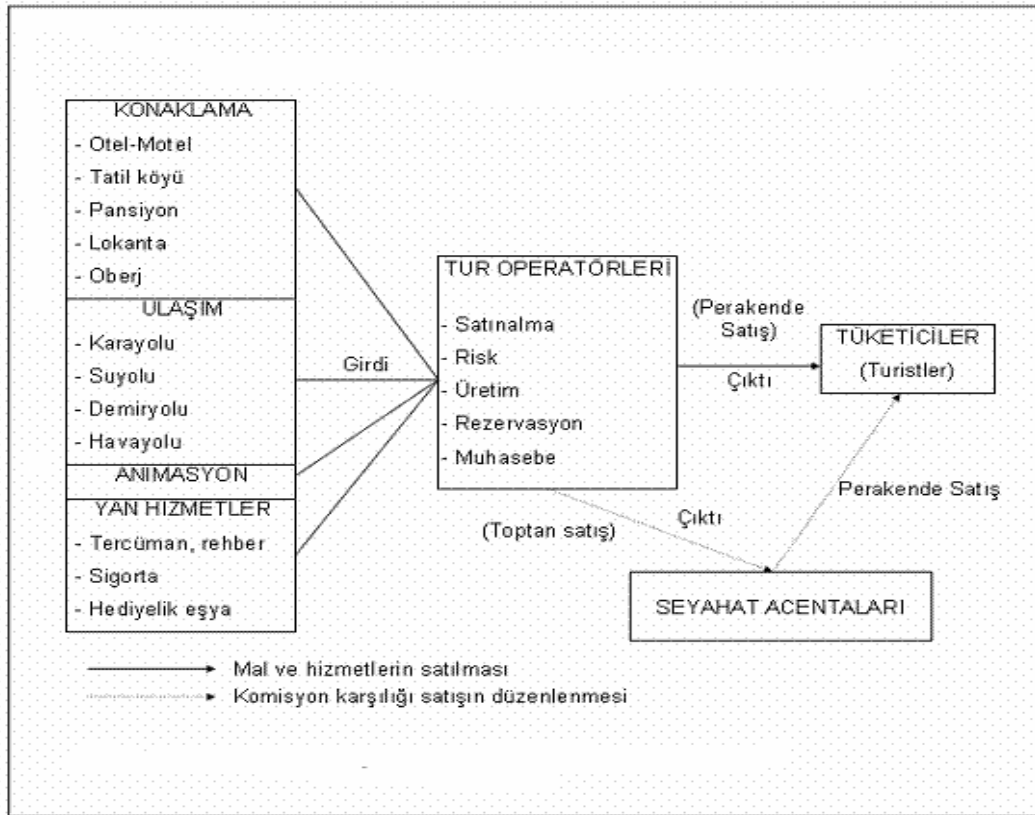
KONAKLAMA
- Otel-Motel
- Tatil köyü
- Pansiyon
- Lokanta
- Oberj

ULAŞIM
- Karayolu
- Suyolu
- Demiryolu
- Havayolu

ANIMASYON

YAN HIZMETLER
- Tercüman, rehber
- Sigorta
- Hediyelik eşya

Girdi

TUR OPERATÖRLERİ
- Satınalma
- Risk
- Üretim
- Rezervasyon
- Muhasebe

(Perakende Satış)

Çıktı

TÜKETICILER
(Turistler)

Perakende Satış

Çıktı

(Toptan satış)

SEYAHAT ACENTALARI

Mal ve hizmetlerin satılması
Komisyon karşılığı satışın düzenlenmesi